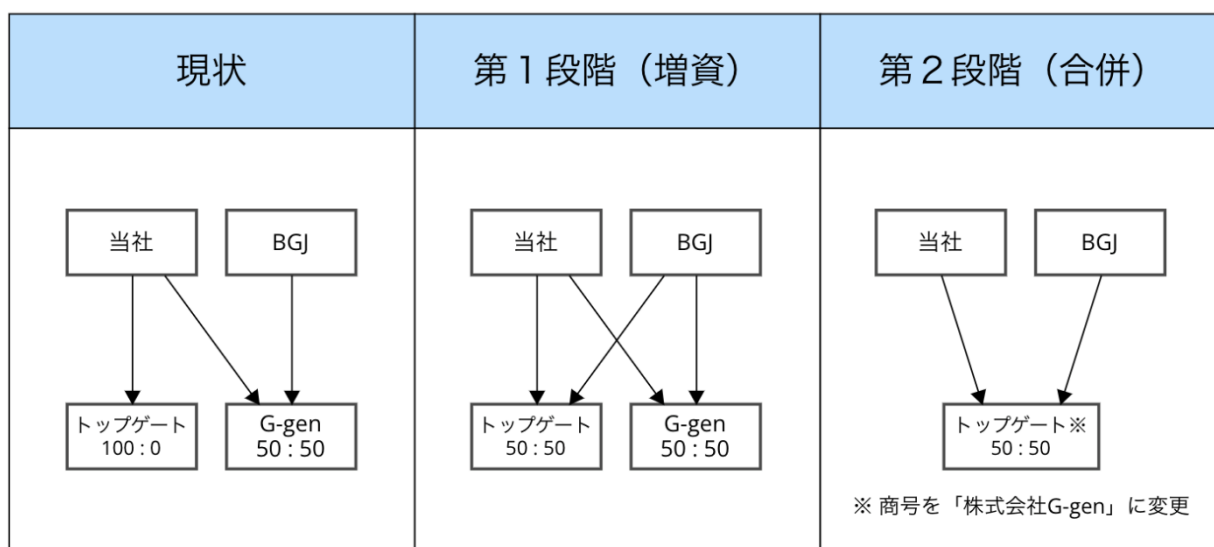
| 現状 | 第１段階（増資） | 第２段階（合併） |
|---|---|---|
| 当社 BGJ トップゲート 100 : 0 G-gen 50 : 50 | 当社 BGJ トップゲート 50 : 50 G-gen 50 : 50 | 当社 BGJ トップゲート※ 50 : 50 ※ 商号を「株式会社G-gen」に変更 |